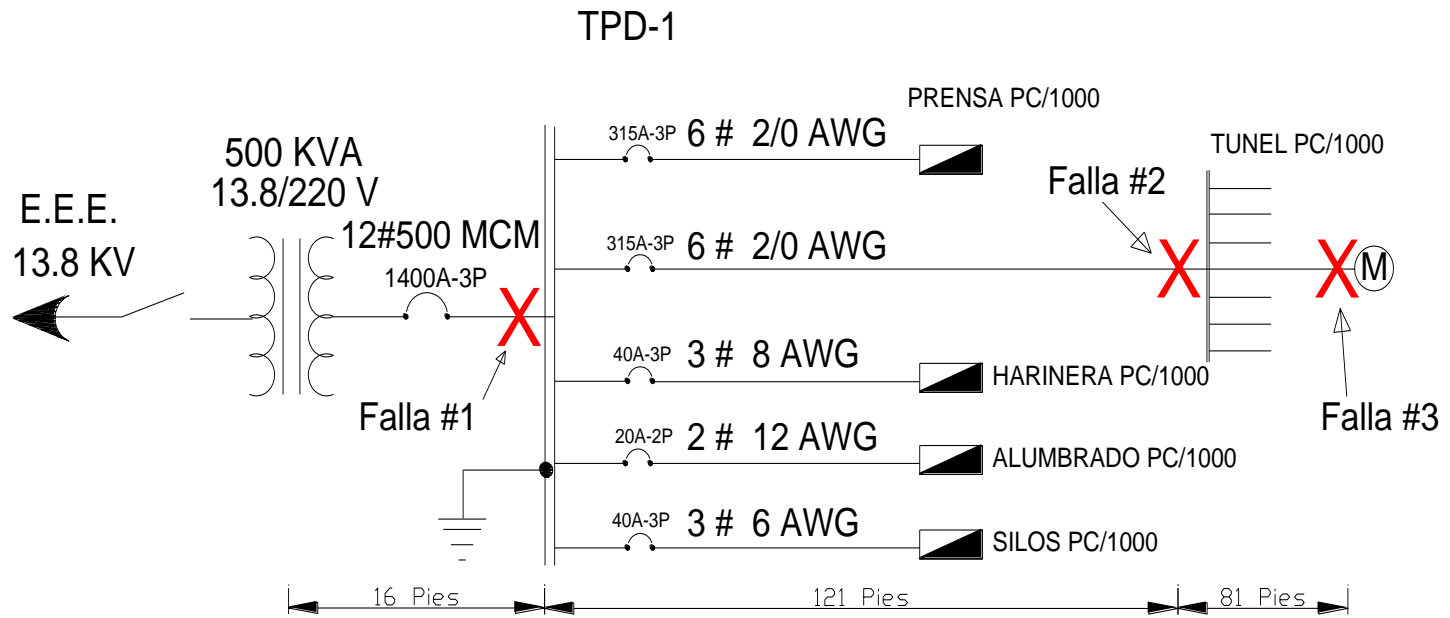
TPD-1

E.E.E.
13.8 KV

500 KVA
13.8/220 V

12#500 MCM
1400A-3P

Falla #1

315A-3P 6 # 2/0 AWG
PRENSA PC/1000

315A-3P 6 # 2/0 AWG

TUNEL PC/1000
Falla #2

M

40A-3P 3 # 8 AWG
HARINERA PC/1000

20A-2P 2 # 12 AWG
ALUMBRADO PC/1000

40A-3P 3 # 6 AWG
SILOS PC/1000

Falla #3

16 Pies
121 Pies
81 Pies